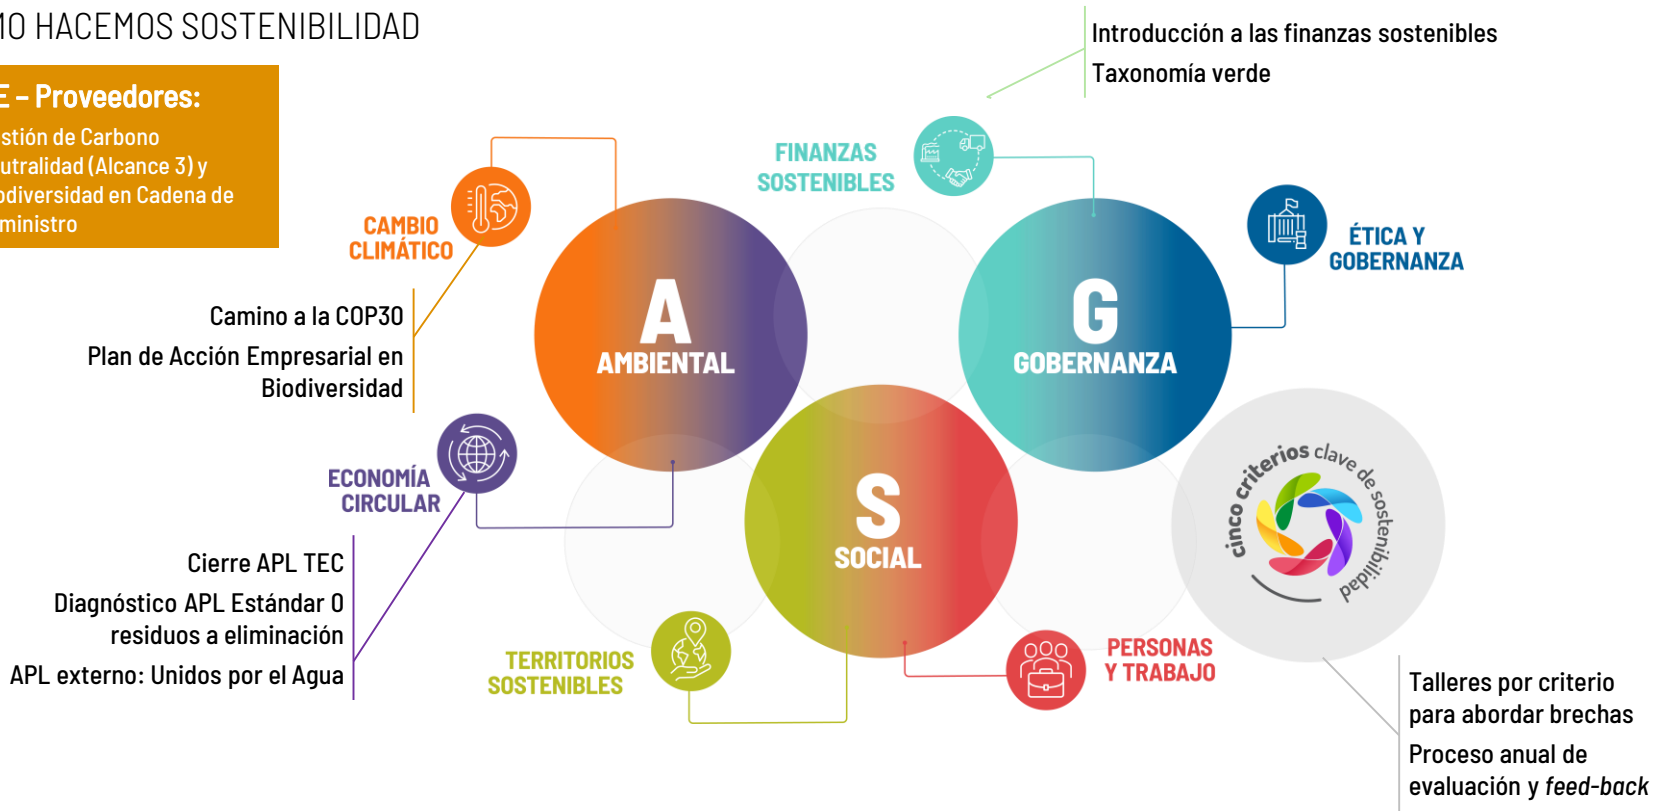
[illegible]O HACEMOS SOSTENIBILIDAD

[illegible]E – Proveedores:
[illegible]stión de Carbono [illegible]utralidad (Alcance 3) y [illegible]odiversidad en Cadena de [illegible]ministro

Introducción a las finanzas sostenibles
Taxonomía verde

FINANZAS SOSTENIBLES

CAMBIO CLIMÁTICO

ÉTICA Y GOBERNANZA

A
AMBIENTAL

G
GOBERNANZA

Camino a la COP30

Plan de Acción Empresarial en Biodiversidad

ECONOMÍA CIRCULAR

S
SOCIAL

cinco criterios clave de sostenibilidad

Cierre APL TEC

Diagnóstico APL Estándar 0 residuos a eliminación

APL externo: Unidos por el Agua

TERRITORIOS SOSTENIBLES

PERSONAS Y TRABAJO

Talleres por criterio para abordar brechas

Proceso anual de evaluación y *feed-back*